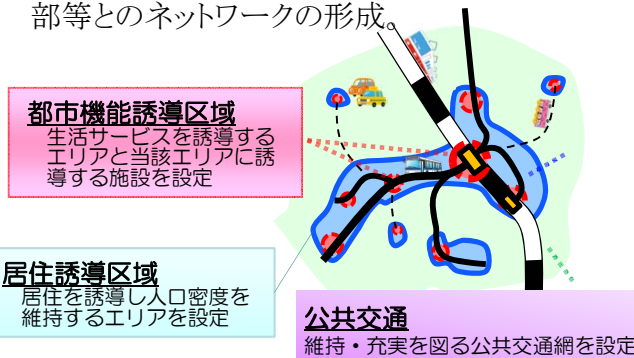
部等とのネットワークの形成。

都市機能誘導区域
生活サービスを誘導するエリアと当該エリアに誘導する施設を設定

居住誘導区域
居住を誘導し人口密度を維持するエリアを設定

公共交通
維持・充実を図る公共交通網を設定